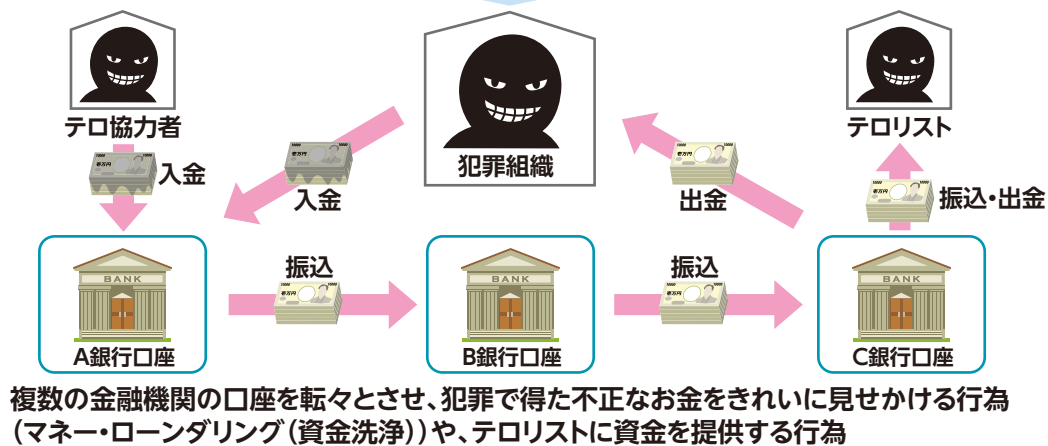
テロ協力者

入金

入金

犯罪組織

出金

テロリスト

振込・出金

BANK

A銀行口座

振込

BANK

B銀行口座

振込

BANK

C銀行口座

複数の金融機関の口座を転々とさせ、犯罪で得た不正なお金をきれいに見せかける行為（マネー・ローンダリング（資金洗浄））や、テロリストに資金を提供する行為